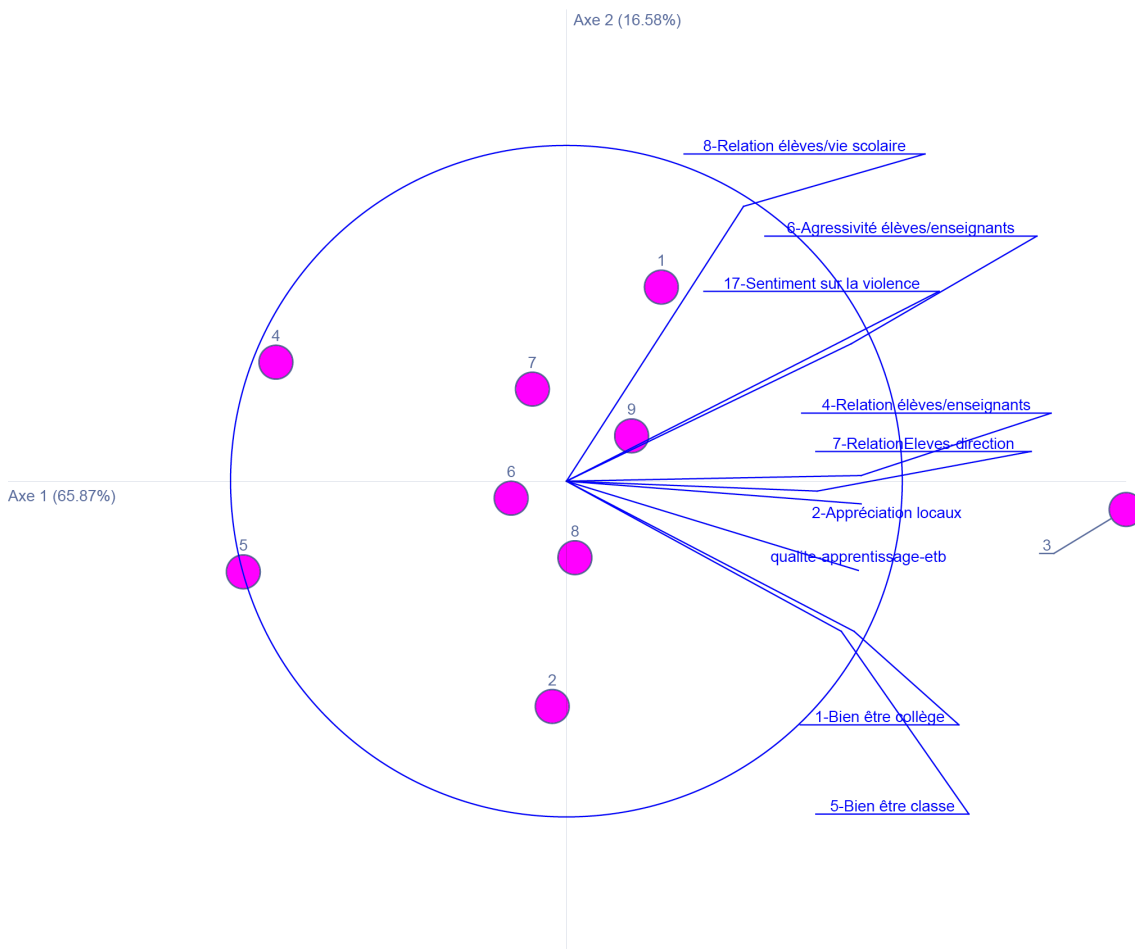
Axe 2 (16.58%)

8-Relation élèves/vie scolaire

6-Agressivité élèves/enseignants

17-Sentiment sur la violence

1

4

7

9

4-Relation élèves/enseignants

7-RelationEleves-direction

Axe 1 (65.87%)

6

2-Appréciation locaux

8

5

qualite-apprentissage-etb

3

2

1-Bien être collège

5-Bien être classe